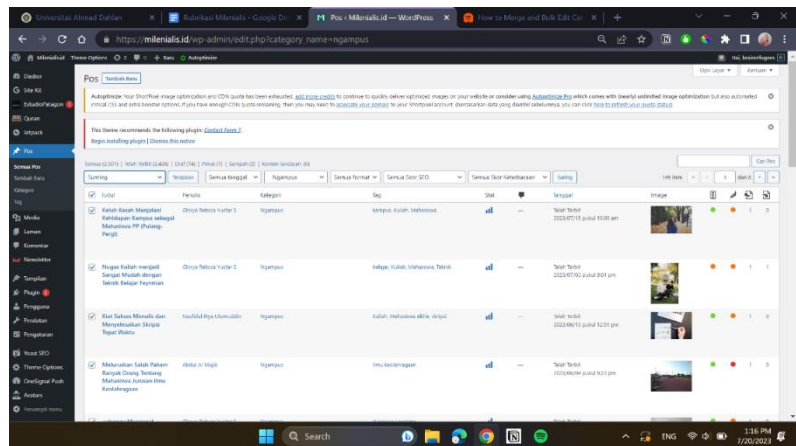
Universitas Ahmad Dahlan | Rubrikasi Milenialis - Google Do | Pos ‹ Milenialis.id — WordPress | How to Merge and Bulk Edit Col

https://milenialis.id/wp-admin/edit.php?category_name=ngampus

Milenialis.id Theme Options 2 0 + Baru Autoptimize

Hai, bowonfugen

Dasbor
Site Kit
Pos Tambah Baru
Opsi Layar ▾ Bantuan ▾

Autoptimize: Your ShortPixel image optimization and CDN quota has been exhausted, add more credits to continue to deliver optimized images on your website or consider using Autoptimize Pro which comes with (hourly) unlimited image optimization but also automated critical CSS and extra booster options. If you have enough CDN quota remaining, then you may need to associate your domain to your ShortPixel account. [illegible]

This theme recommends the following plugin: Contact Form 7.
Begin installing plugin | Dismiss this notice

Semua (2,307) | Telah Terbit (2,426) | Draf (14) | Privat (1) | Sampah (2) | Konten Unggulan (0)

Sunting | Terapkan | Semua tanggal | Ngampus | Semua format | Semua Skor SEO | Semua Skor Keterbacaan | Saring

Cari Pos

Pos
Semua Pos
Tambah Baru
Kategori
Tag
Media
Laman
Komentar
Newsletter
Tampilan
Plugin
Pengguna
Peralatan
Pengaturan
Yoast SEO
Theme Options
OneSignal Push
Avatars
Ciutkan menu

| Judul | Penulis | Kategori | Tag | Stat | | Tanggal | Image |
|---|---|---|---|---|---|---|---|
| Kalah Kasah Menjalani Kehidupan Kampus sebagai Mahasiswa PP (Pulang-Pergi) | Olivya Rebeca Yustar S | Ngampus | kampus, Kuliah, Mahasiswa | | — | Telah Terbit 2023/07/15 pukul 10:00 am | |
| Nugas Kuliah menjadi Sangat Mudah dengan Teknik Belajar Feynman | Olivya Rebeca Yustar S | Ngampus | belajar, Kuliah, Mahasiswa, Teknik | | — | Telah Terbit 2023/07/02 pukul 9:01 pm | |
| Biar Sukses Menulis dan Menyelesaikan Skripsi Tepat Waktu | Naufalul Ihya Ulumuddin | Ngampus | Kuliah, Mahasiswa Akhir, skripsi | | — | Telah Terbit 2023/06/12 pukul 12:51 pm | |
| Meluruskan Salah Paham Banyak Orang Tentang Mahasiswa Jurusan Ilmu Keolahragaan | Abdul Al Mujib | Ngampus | ilmu keolahragaan | | — | Telah Terbit 2023/06/08 pukul 9:23 pm | |

Search

ENG 1:16 PM 7/20/2023